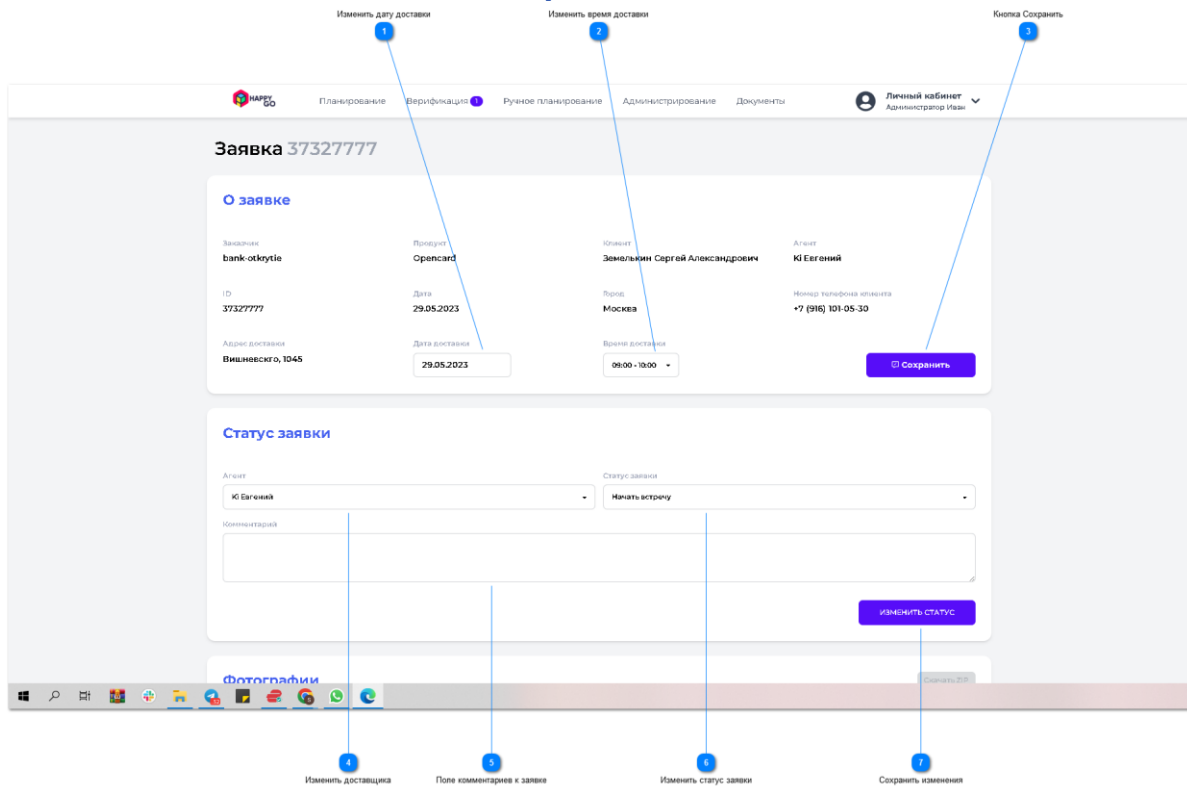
Изменить дату доставки
1
Изменить время доставки
2
Кнопка Сохранить
3

HAPPY GO
Планирование
Верификация 1
Ручное планирование
Администрирование
Документы
Личный кабинет
Администратор Иван

Заявка 37327777

О заявке

Заказчик
bank-otkrytie

Продукт
Opencard

Клиент
Земелькин Сергей Александрович

Агент
Ki Евгений

ID
37327777

Дата
29.05.2023

Город
Москва

Номер телефона клиента
+7 (916) 101-05-30

Адрес доставки
Вишневскго, 1045

Дата доставки
29.05.2023

Время доставки
09:00 - 10:00

Сохранить

Статус заявки

Агент
Ki Евгений

Статус заявки
Начать встречу

Комментарий

ИЗМЕНИТЬ СТАТУС

Фотографии

Скачать ZIP

4
Изменить доставщика
5
Поле комментариев к заявке
6
Изменить статус заявки
7
Сохранить изменения